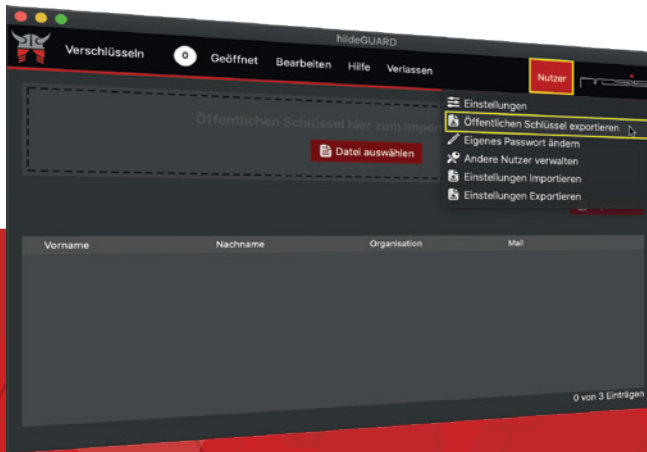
hildeGUARD

Verschlüsseln 0 Geöffnet Bearbeiten Hilfe Verlassen Nutzer

Einstellungen
Öffentlichen Schlüssel exportieren
Eigenes Passwort ändern
Andere Nutzer verwalten
Einstellungen Importieren
Einstellungen Exportieren

Öffentlichen Schlüssel hier zum Impo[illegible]

Datei auswählen

| Vorname | Nachname | Organisation | Mail |
|---|---|---|---|

0 von 3 Einträgen